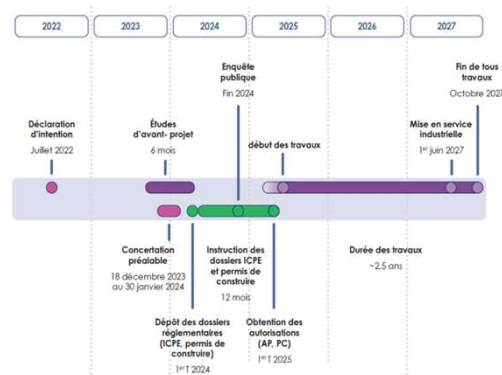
2022
2023
2024
2025
2026
2027

Enquête publique
Fin 2024

Fin de tous travaux
Octobre 2027

Déclaration d'intention
Juillet 2022

Études d'avant- projet
6 mois

début des travaux

Mise en service industrielle
1er juin 2027

Concertation préalable
18 décembre 2023 au 30 janvier 2024

Instruction des dossiers ICPE et permis de construire
12 mois

Durée des travaux
~2,5 ans

Dépôt des dossiers réglementaires (ICPE, permis de construire)
1er T 2024

Obtention des autorisations (AP, PC)
1er T 2025